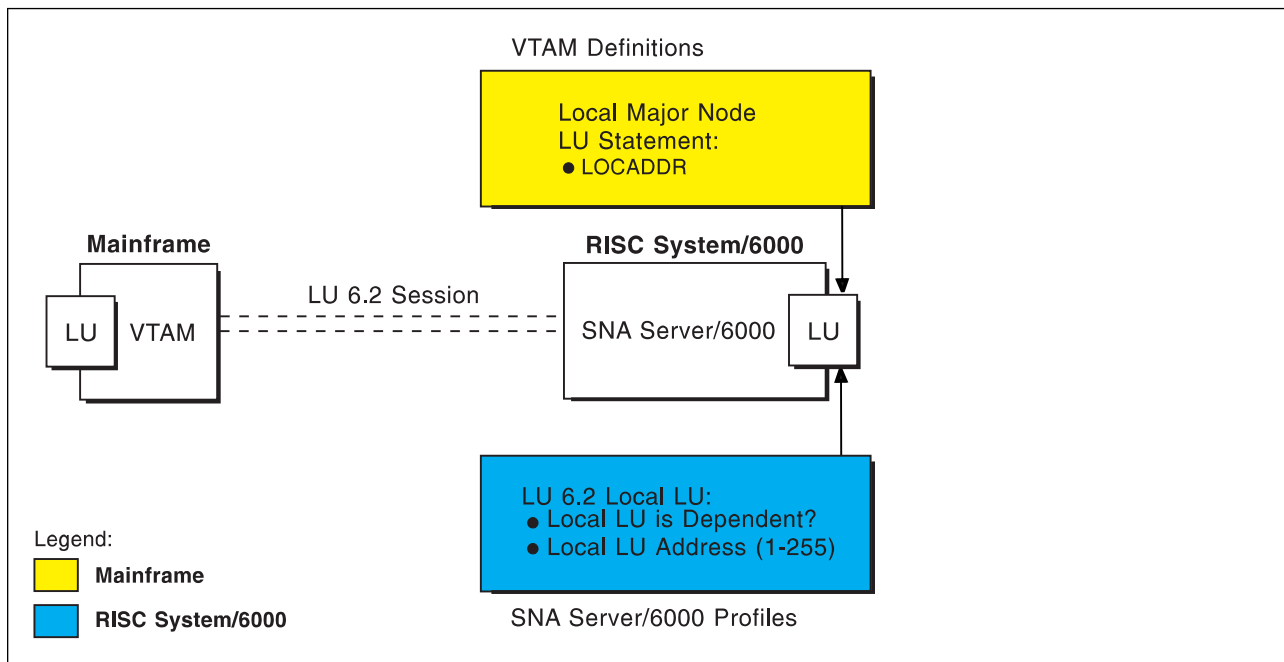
VTAM Definitions

Local Major Node
LU Statement:
● LOCADDR

Mainframe

LU VTAM

LU 6.2 Session

RISC System/6000

SNA Server/6000 LU

LU 6.2 Local LU:
● Local LU is Dependent?
● Local LU Address (1-255)

SNA Server/6000 Profiles

Legend:
Mainframe
RISC System/6000